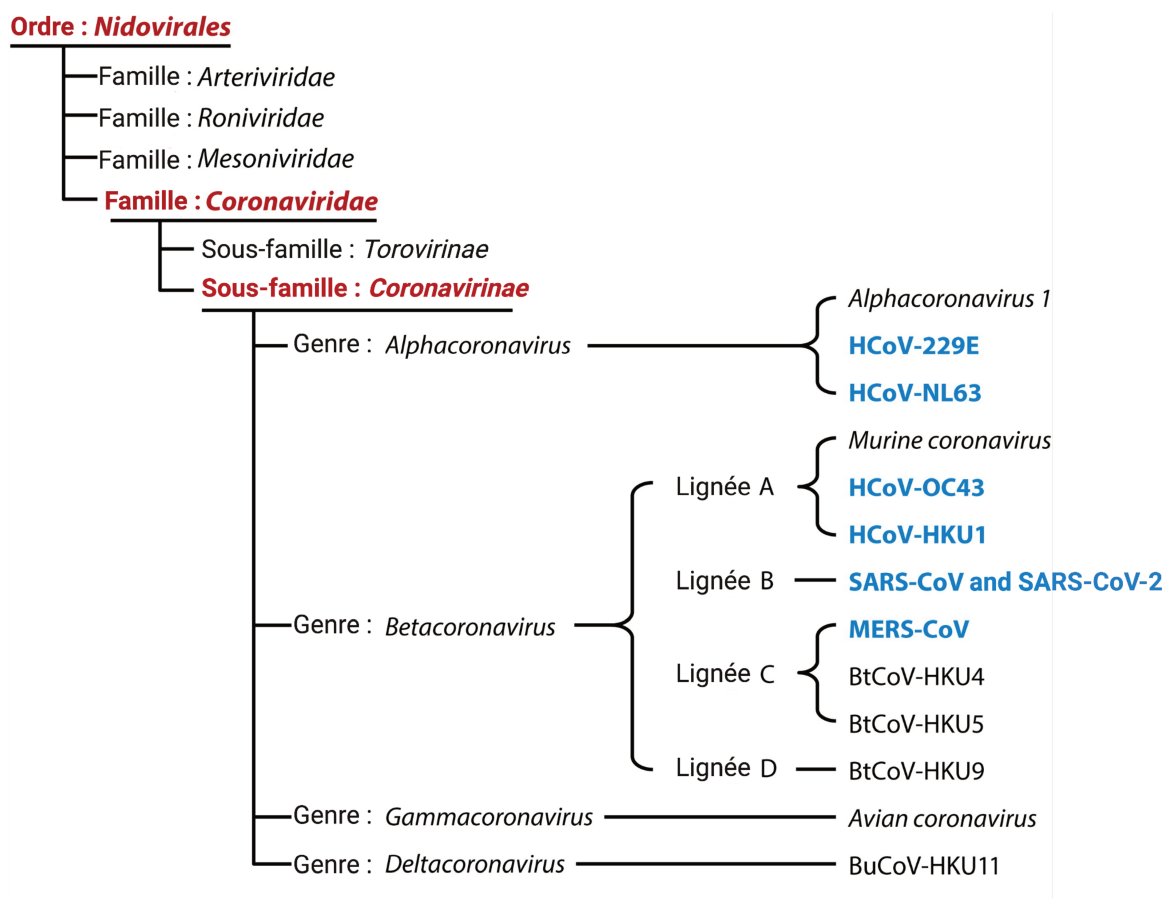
Ordre : Nidovirales

Famille : Arteriviridae

Famille : Roniviridae

Famille : Mesoniviridae

Famille : Coronaviridae

Sous-famille : Torovirinae

Sous-famille : Coronavirinae

Genre : Alphacoronavirus

Alphacoronavirus 1

HCoV-229E

HCoV-NL63

Genre : Betacoronavirus

Lignée A

Murine coronavirus

HCoV-OC43

HCoV-HKU1

Lignée B

SARS-CoV and SARS-CoV-2

Lignée C

MERS-CoV

BtCoV-HKU4

BtCoV-HKU5

Lignée D

BtCoV-HKU9

Genre : Gammacoronavirus

Avian coronavirus

Genre : Deltacoronavirus

BuCoV-HKU11